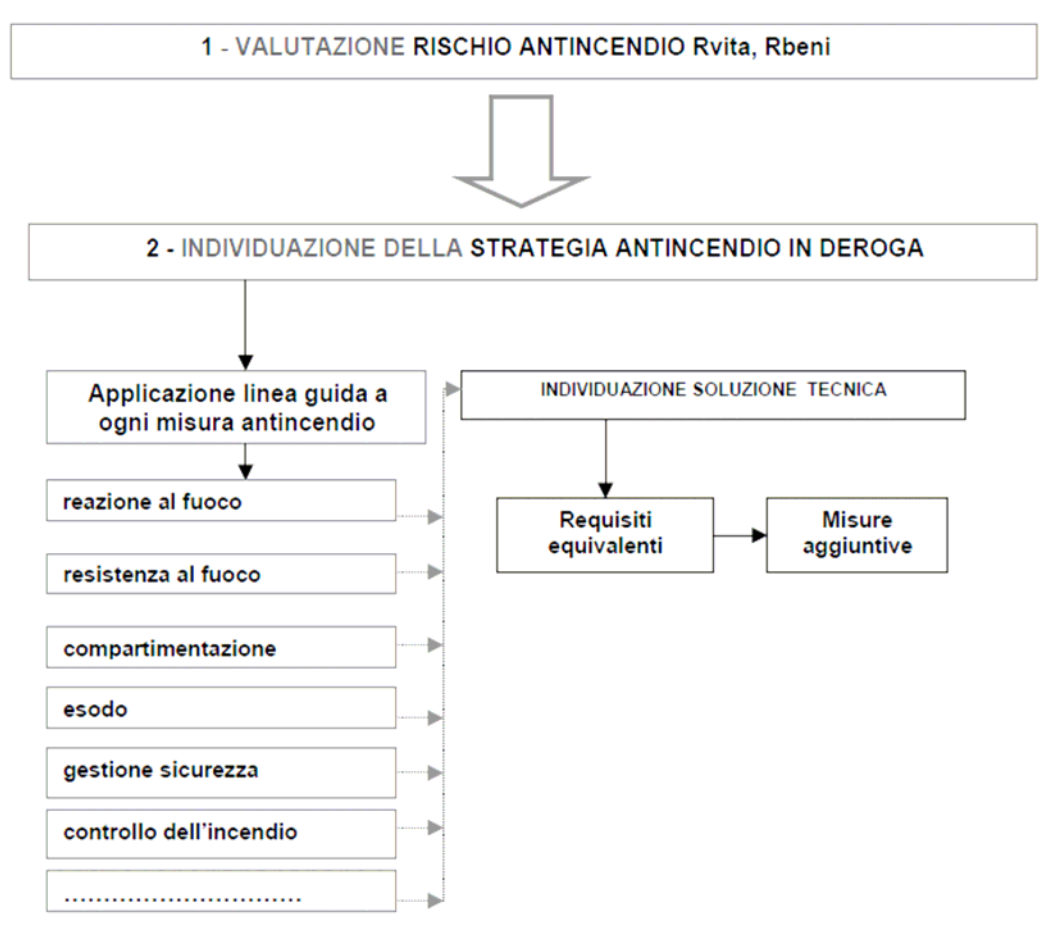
1 - VALUTAZIONE RISCHIO ANTINCENDIO Rvita, Rbeni

2 - INDIVIDUAZIONE DELLA STRATEGIA ANTINCENDIO IN DEROGA

Applicazione linea guida a ogni misura antincendio

reazione al fuoco

resistenza al fuoco

compartimentazione

esodo

gestione sicurezza

controllo dell'incendio

..............................

INDIVIDUAZIONE SOLUZIONE TECNICA

Requisiti equivalenti

Misure aggiuntive